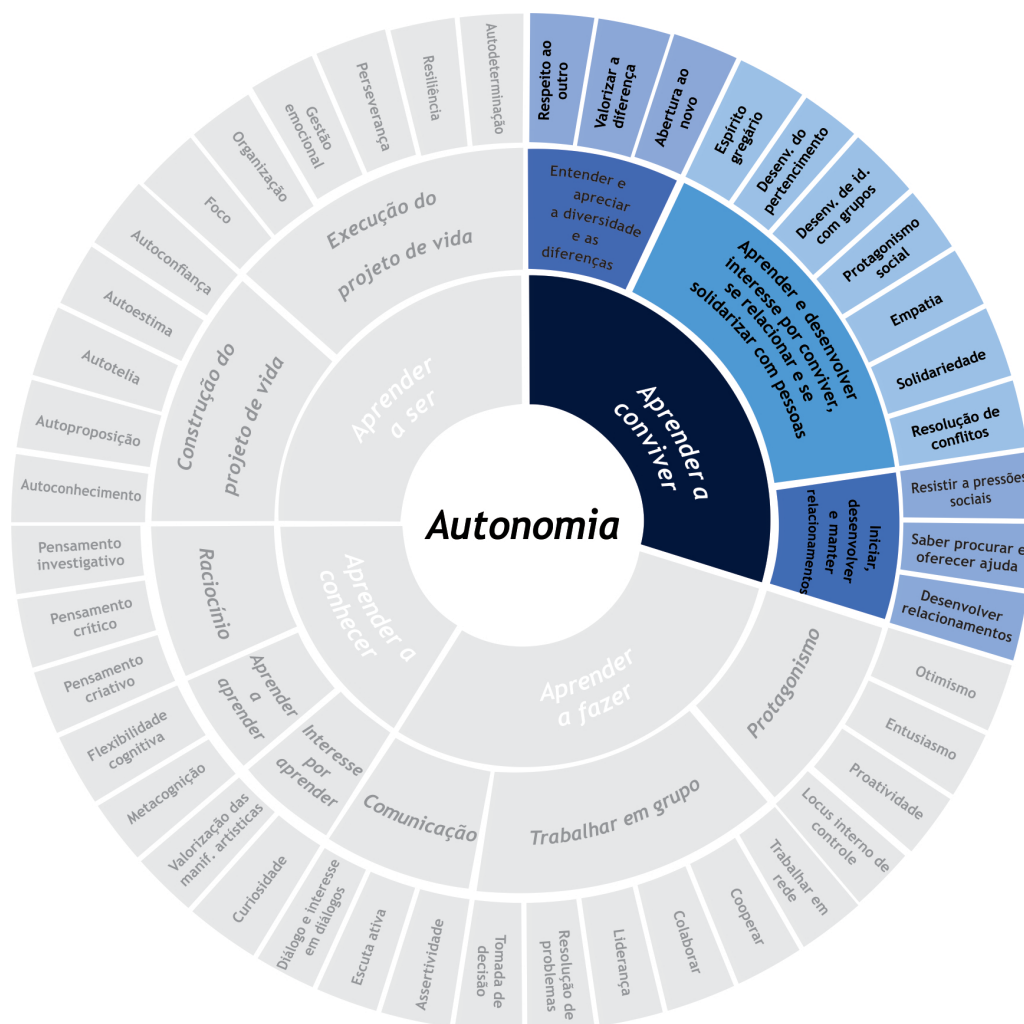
Autonomia

Aprender a conviver

Aprender e desenvolver interesse por conviver, se relacionar e se solidarizar com pessoas

Entender e apreciar a diversidade e as diferenças

Respeito ao outro
Valorizar a diferença
Abertura ao novo

Espírito gregário
Desenv. do pertencimento
Desenv. de id. com grupos
Protagonismo social
Empatia
Solidariedade
Resolução de conflitos

Iniciar, desenvolver e manter relacionamentos

Resistir a pressões sociais
Saber procurar e oferecer ajuda
Desenvolver relacionamentos

Aprender a fazer

Protagonismo
Otimismo
Entusiasmo
Proatividade
Locus interno de controle

Trabalhar em grupo
Trabalhar em rede
Cooperar
Colaborar
Liderança
Resolução de problemas
Tomada de decisão

Comunicação
Assertividade
Escuta ativa
Diálogo e interesse em diálogos

Aprender a conhecer

Interesse por aprender
Curiosidade
Valorização das manif. artísticas

Aprender a aprender
Metacognição
Flexibilidade cognitiva

Raciocínio
Pensamento criativo
Pensamento crítico
Pensamento investigativo

Aprender a ser

Construção do projeto de vida
Autoconhecimento
Autoproposição
Autotelia
Autoestima
Autoconfiança

Execução do projeto de vida
Foco
Organização
Gestão emocional
Perseverança
Resiliência
Autodeterminação